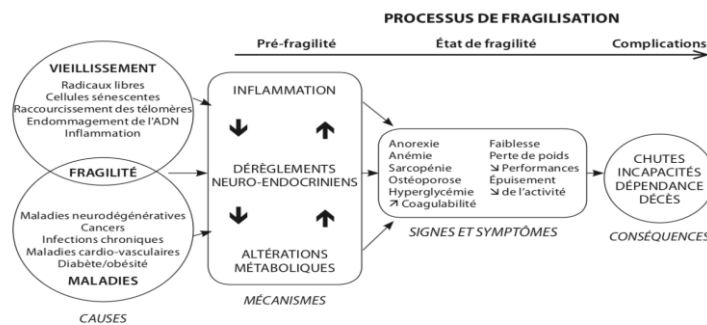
PROCESSUS DE FRAGILISATION

Pré-fragilité

État de fragilité

Complications

VIEILLISSEMENT
Radicaux libres
Cellules sénescentes
Raccourcissement des télomères
Endommagement de l'ADN
Inflammation

FRAGILITÉ

Maladies neurodégénératives
Cancers
Infections chroniques
Maladies cardio-vasculaires
Diabète/obésité
MALADIES

CAUSES

INFLAMMATION

DÉRÈGLEMENTS NEURO-ENDOCRINIENS

ALTÉRATIONS MÉTABOLIQUES

MÉCANISMES

Anorexie
Anémie
Sarcopénie
Ostéoporose
Hyperglycémie
↗ Coagulabilité

Faiblesse
Perte de poids
↘ Performances
Épuisement
↘ de l'activité

SIGNES ET SYMPTÔMES

CHUTES
INCAPACITÉS
DÉPENDANCE
DÉCÈS

CONSÉQUENCES